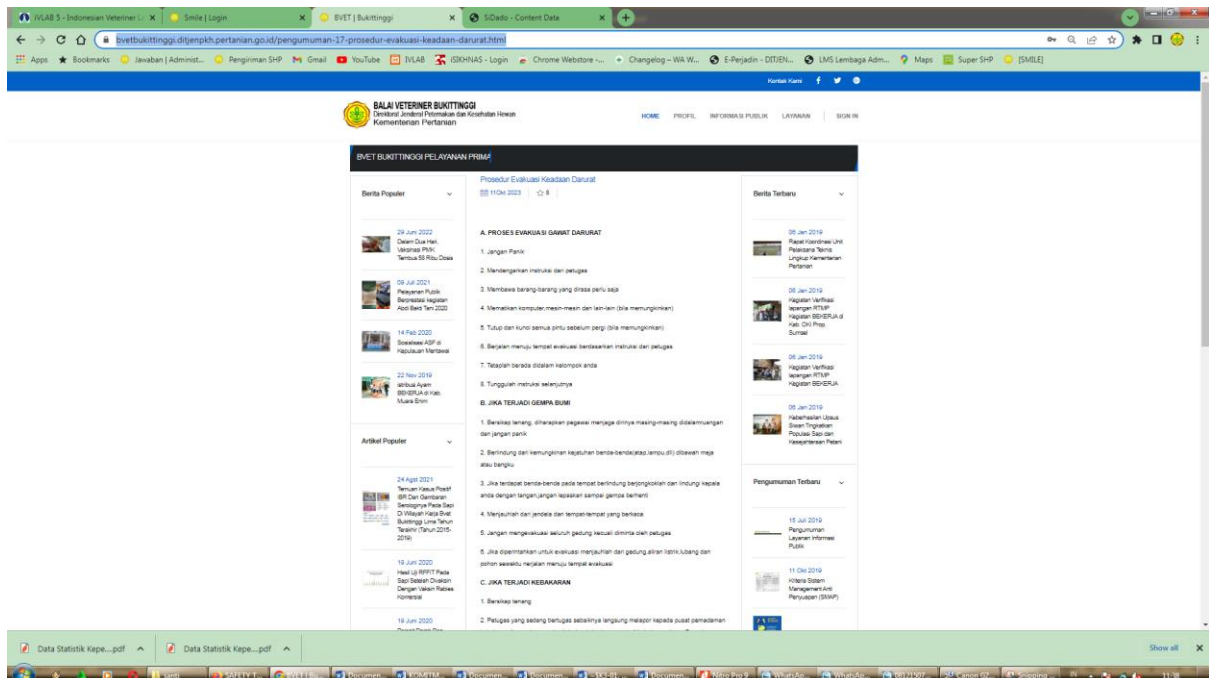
iVLAB 5 - Indonesian Veteriner L... ×
Smile | Login ×
BVET | Bukittinggi ×
SiDado - Content Data ×

bvetbukittinggi.ditjenpkh.pertanian.go.id/pengumuman-17-prosedur-evakuasi-keadaan-darurat.html

Apps Bookmarks Jawaban | Administ... Pengiriman SHP Gmail YouTube IVLAB iSIKHNAS - Login Chrome Webstore -... Changelog – WA W... E-Perjadin - DITJEN... LMS Lembaga Adm... Maps Super SHP [SMILE]

Kontak Kami

BALAI VETERINER BUKITTINGGI
Direktorat Jenderal Peternakan dan Kesehatan Hewan
Kementerian Pertanian

HOME PROFIL INFORMASI PUBLIK LAYANAN SIGN IN

BVET BUKITTINGGI PELAYANAN PRIMA

Berita Populer

29 Juni 2022
Dalam Dua Hari, Vaksinasi PMK Tembus 58 Ribu Dosis

09 Juli 2021
Pelayanan Publik Berprestasi kegiatan Abdi Bakti Tani 2020

14 Feb 2020
Sosialisasi ASF di Kepulauan Mentawai

22 Nov 2019
istribusi Ayam BEKERJA di Kab. Muara Enim

Artikel Populer

24 Agst 2021
Temuan Kasus Positif IBR Dan Gambaran Serologinya Pada Sapi Di Wilayah Kerja Bvet Bukittinggi Lima Tahun Terakhir (Tahun 2015-2019)

19 Juni 2020
Hasil Uji RFFIT Pada Sapi Setelah Divaksin Dengan Vaksin Rabies Komersial

19 Juni 2020

Prosedur Evakuasi Keadaan Darurat
11 Okt 2023 | 8

A. PROSES EVAKUASI GAWAT DARURAT

1. Jangan Panik

2. Mendengarkan instruksi dari petugas

3. Membawa barang-barang yang dirasa perlu saja

4. Mematikan komputer,mesin-mesin dan lain-lain (bila memungkinkan)

5. Tutup dan kunci semua pintu sebelum pergi (bila memungkinkan)

6. Berjalan menuju tempat evakuasi berdasarkan instruksi dari petugas

7. Tetaplah berada didalam kelompok anda

8. Tunggulah instruksi selanjutnya

B. JIKA TERJADI GEMPA BUMI

1. Bersikap tenang, diharapkan pegawai menjaga dirinya masing-masing didalamruangan dan jangan panik

2. Berlindung dari kemungkinan kejatuhan benda-benda(atap,lampu,dll) dibawah meja atau bangku

3. Jika terdapat benda-benda pada tempat berlindung berjongkoklah dan lindungi kepala anda dengan tangan,jangan lepaskan sampai gempa berhenti

4. Menjauhlah dari jendela dan tempat-tempat yang berkaca

5. Jangan mengevakuasi seluruh gedung kecuali diminta oleh petugas

6. Jika diperintahkan untuk evakuasi menjauhlah dari gedung,aliran listrik,lubang dan pohon sesaktu menjalan menuju tempat evakuasi

C. JIKA TERJADI KEBAKARAN

1. Bersikap tenang

2. Petugas yang sedang bertugas sebaiknya langsung melapor kepada pusat pemadaman

Berita Terbaru

08 Jan 2019
Rapat Koordinasi Unit Pelaksana Teknis Lingkup Kementerian Pertanian

08 Jan 2019
Kegiatan Verifikasi lapangan RTMP Kegiatan BEKERJA di Kab. OKI Prop. Sumsel

08 Jan 2019
Kegiatan Verifikasi lapangan RTMP Kegiatan BEKERJA

08 Jan 2019
Keberhasilan Upsus Siwab Tingkatkan Populasi Sapi dan Kesejahteraan Petani

Pengumuman Terbaru

15 Jul 2019
Pengumuman Layanan Informasi Publik

11 Okt 2019
Kriteria Sistem Management Anti Penyuapan (SMAP)

Data Statistik Kepe....pdf
Data Statistik Kepe....pdf
Show all